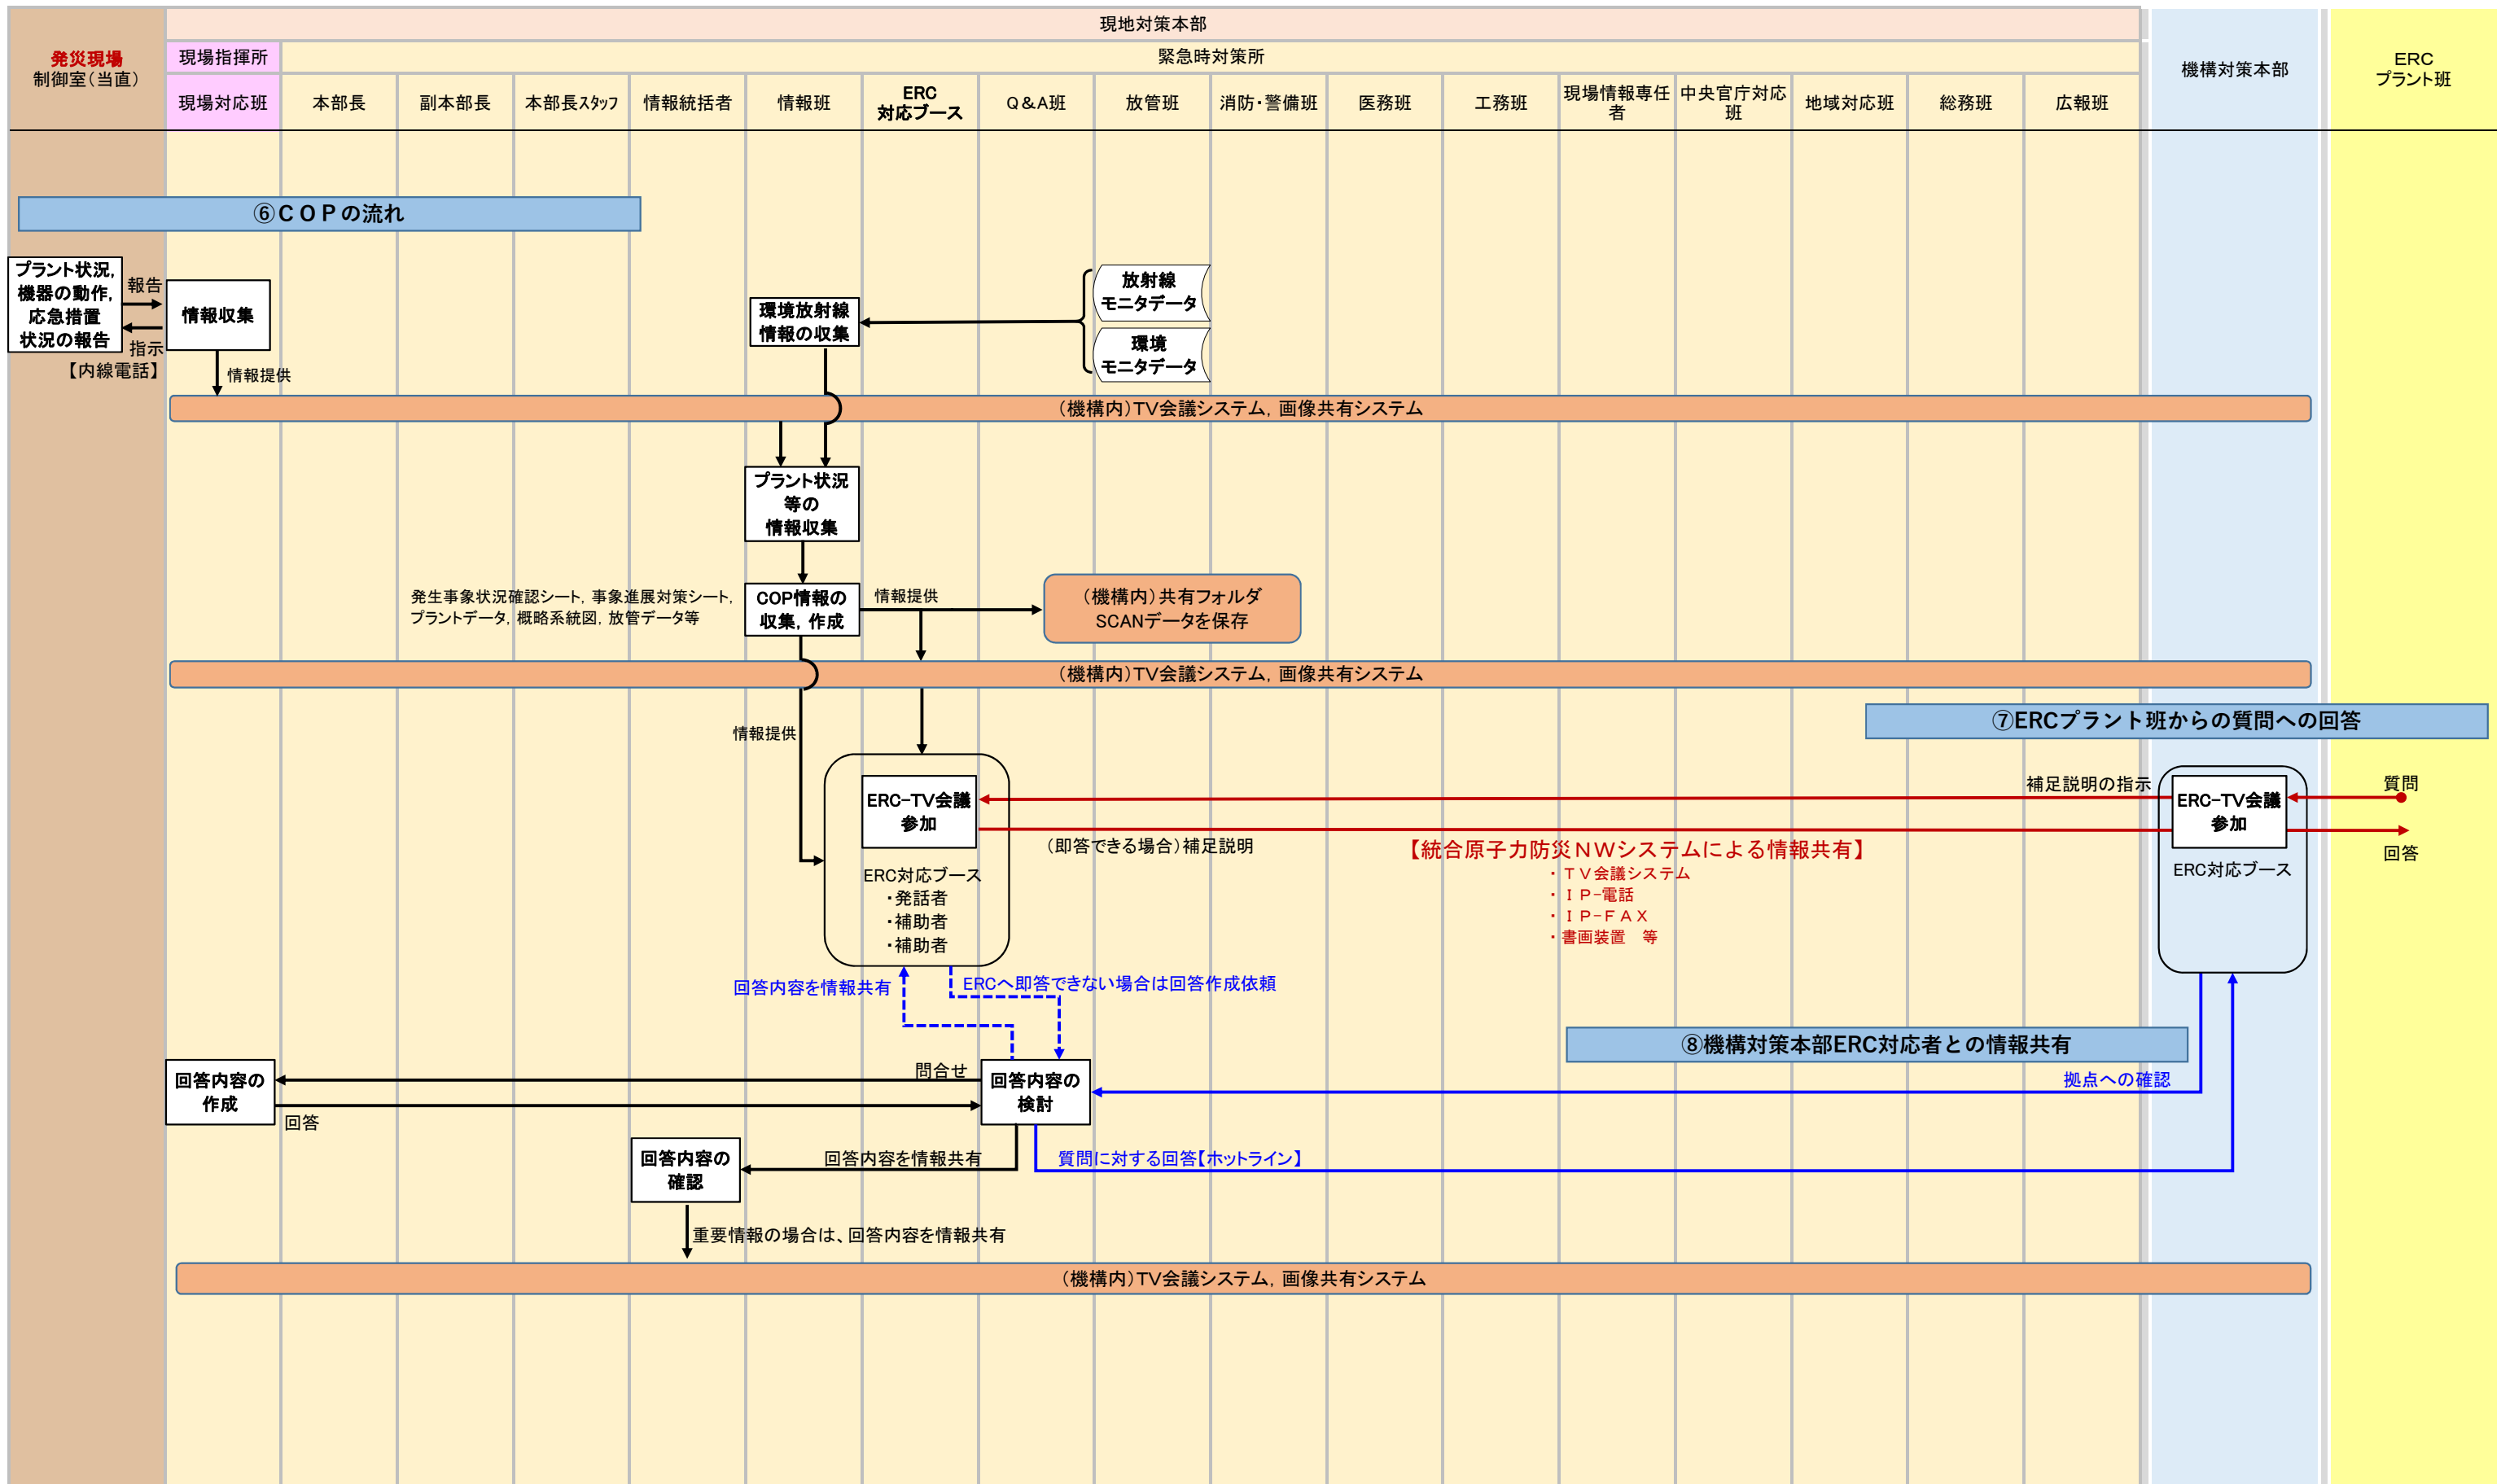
現地対策本部

発災現場
制御室（当直）

現場指揮所

緊急時対策所

機構対策本部

ERC
プラント班

現場対応班 | 本部長 | 副本部長 | 本部長ｽﾀｯﾌ | 情報統括者 | 情報班 | ERC対応ブース | Q＆A班 | 放管班 | 消防・警備班 | 医務班 | 工務班 | 現場情報専任者 | 中央官庁対応班 | 地域対応班 | 総務班 | 広報班

⑥ＣＯＰの流れ

プラント状況，機器の動作，応急措置状況の報告

報告

指示

【内線電話】

情報収集

情報提供

環境放射線情報の収集

放射線モニタデータ

環境モニタデータ

（機構内）TV会議システム，画像共有システム

プラント状況等の情報収集

発生事象状況確認シート，事象進展対策シート，プラントデータ，概略系統図，放管データ等

COP情報の収集，作成

情報提供

（機構内）共有フォルダ
SCANデータを保存

（機構内）TV会議システム，画像共有システム

⑦ERCプラント班からの質問への回答

情報提供

ERC-TV会議参加

ERC対応ブース
・発話者
・補助者
・補助者

補足説明の指示

（即答できる場合）補足説明

【統合原子力防災ＮＷシステムによる情報共有】
・ＴＶ会議システム
・ＩＰ-電話
・ＩＰ-ＦＡＸ
・書画装置　等

ERC-TV会議参加

ERC対応ブース

質問

回答

回答内容を情報共有

ERCへ即答できない場合は回答作成依頼

⑧機構対策本部ERC対応者との情報共有

回答内容の作成

問合せ

回答

回答内容の検討

拠点への確認

回答内容の確認

回答内容を情報共有

質問に対する回答【ホットライン】

重要情報の場合は、回答内容を情報共有

（機構内）TV会議システム，画像共有システム